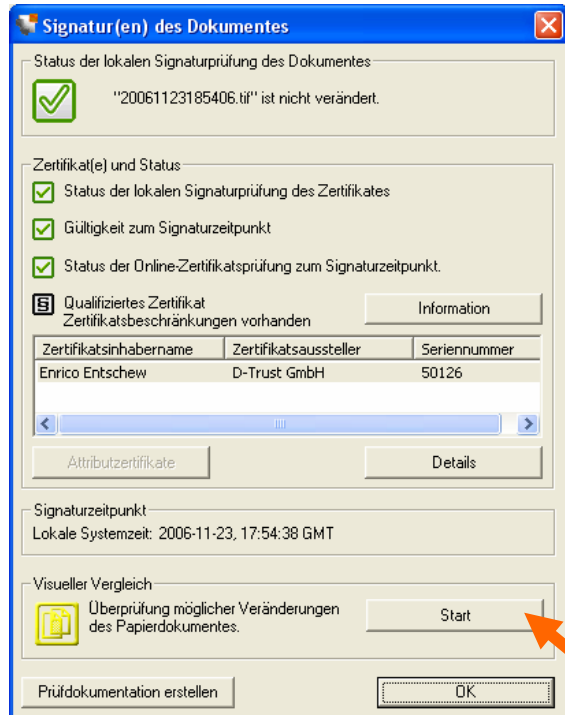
Signatur(en) des Dokumentes

Status der lokalen Signaturprüfung des Dokumentes

"20061123185406.tif" ist nicht verändert.

Zertifikat(e) und Status

Status der lokalen Signaturprüfung des Zertifikates

Gültigkeit zum Signaturzeitpunkt

Status der Online-Zertifikatsprüfung zum Signaturzeitpunkt.

S Qualifiziertes Zertifikat
Zertifikatsbeschränkungen vorhanden

Information

| Zertifikatsinhabername | Zertifikatsaussteller | Seriennummer |
|---|---|---|
| Enrico Entschew | D-Trust GmbH | 50126 |

Attributzertifikate

Details

Signaturzeitpunkt
Lokale Systemzeit: 2006-11-23, 17:54:38 GMT

Visueller Vergleich

Überprüfung möglicher Veränderungen des Papierdokumentes.

Start

Prüfdokumentation erstellen

OK